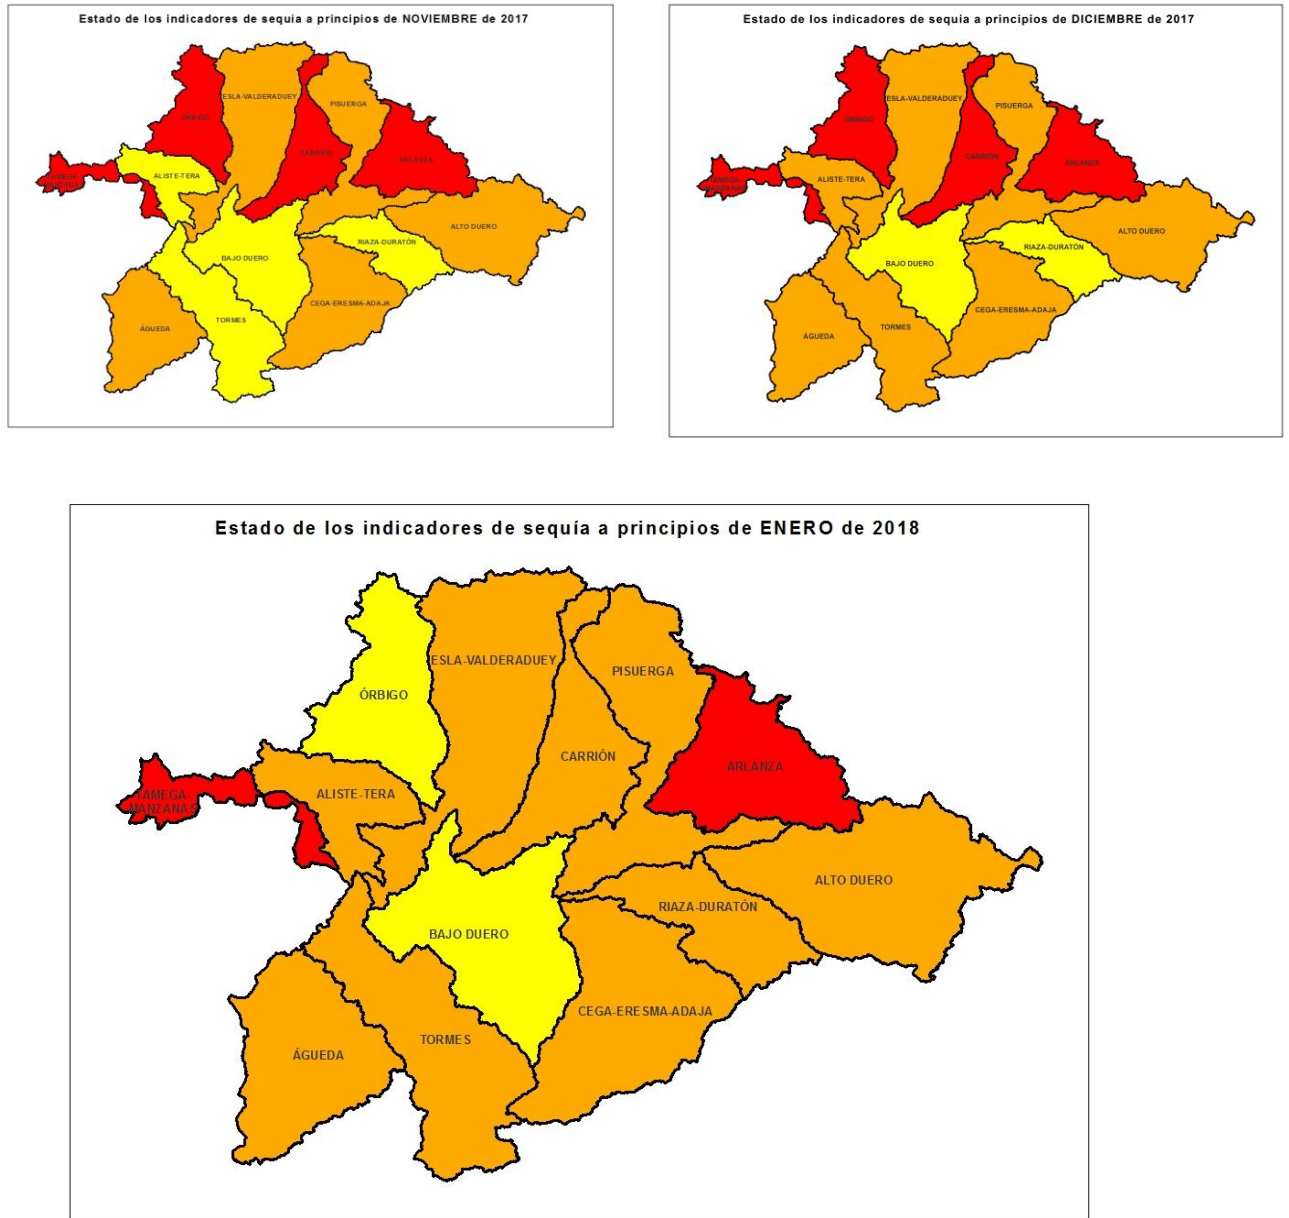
Estado de los indicadores de sequía a principios de NOVIEMBRE de 2017

ÓRBIGO
ESLA-VALDERADUEY
PISUERGA
CARRIÓN
ARLANZA
TÁMEGA-MANZANAS
ALISTE-TERA
ALTO DUERO
RIAZA-DURATÓN
BAJO DUERO
CEGA-ERESMA-ADAJA
ÁGUEDA
TORMES

Estado de los indicadores de sequía a principios de DICIEMBRE de 2017

ÓRBIGO
ESLA-VALDERADUEY
PISUERGA
CARRIÓN
ARLANZA
TÁMEGA-MANZANAS
ALISTE-TERA
ALTO DUERO
RIAZA-DURATÓN
BAJO DUERO
CEGA-ERESMA-ADAJA
ÁGUEDA
TORMES

Estado de los indicadores de sequía a principios de ENERO de 2018

ESLA-VALDERADUEY
PISUERGA
ÓRBIGO
CARRIÓN
ARLANZA
TÁMEGA-MANZANAS
ALISTE-TERA
ALTO DUERO
RIAZA-DURATÓN
BAJO DUERO
CEGA-ERESMA-ADAJA
ÁGUEDA
TORMES